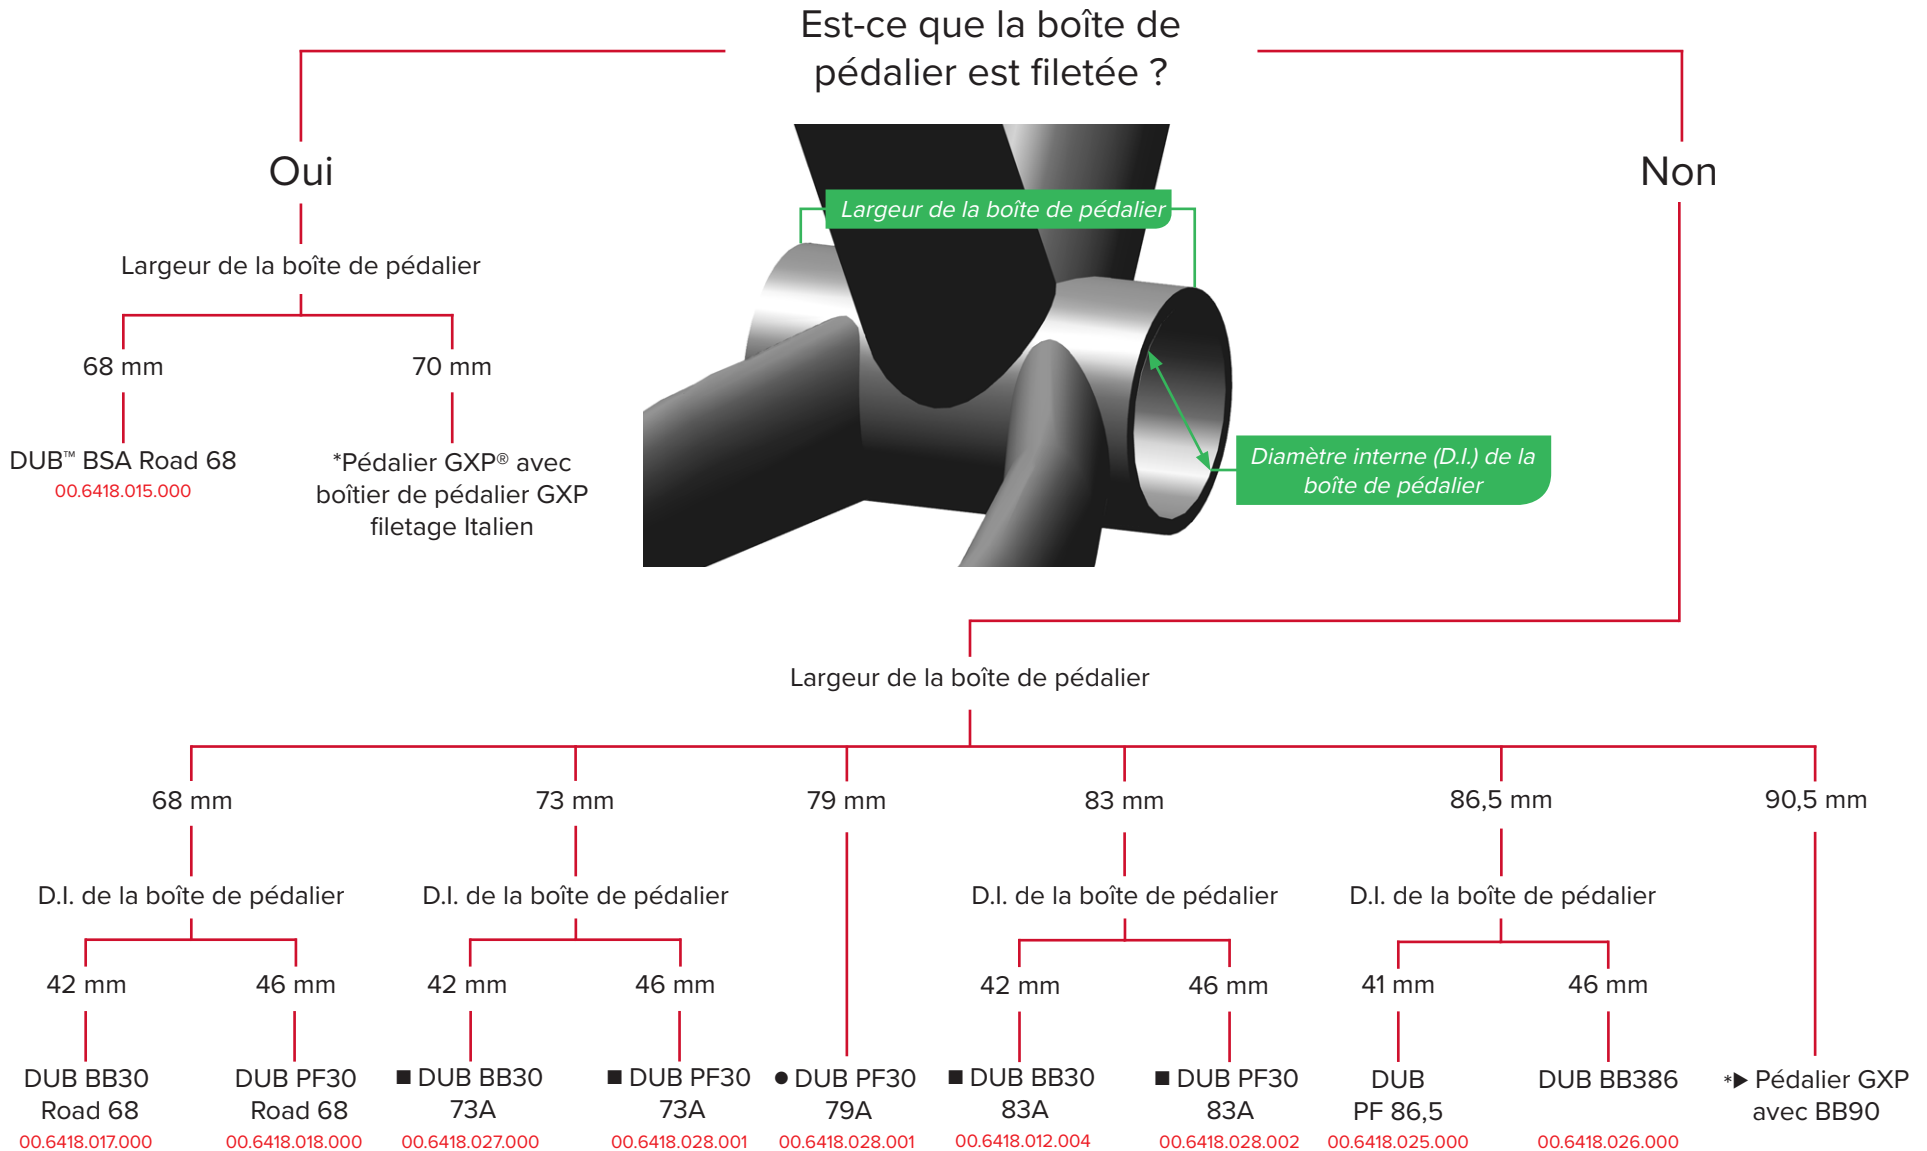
Est-ce que la boîte de pédalier est filetée ?

Oui

Largeur de la boîte de pédalier

68 mm

70 mm

DUB™ BSA Road 68
00.6418.015.000

*Pédalier GXP® avec boîtier de pédalier GXP filetage Italien

Largeur de la boîte de pédalier

Diamètre interne (D.I.) de la boîte de pédalier

Non

Largeur de la boîte de pédalier

68 mm

D.I. de la boîte de pédalier

42 mm

DUB BB30 Road 68
00.6418.017.000

46 mm

DUB PF30 Road 68
00.6418.018.000

73 mm

D.I. de la boîte de pédalier

42 mm

■ DUB BB30 73A
00.6418.027.000

46 mm

■ DUB PF30 73A
00.6418.028.001

79 mm

● DUB PF30 79A
00.6418.028.001

83 mm

D.I. de la boîte de pédalier

42 mm

■ DUB BB30 83A
00.6418.012.004

46 mm

■ DUB PF30 83A
00.6418.028.002

86,5 mm

D.I. de la boîte de pédalier

41 mm

DUB PF 86,5
00.6418.025.000

46 mm

DUB BB386
00.6418.026.000

90,5 mm

*▶ Pédalier GXP avec BB90